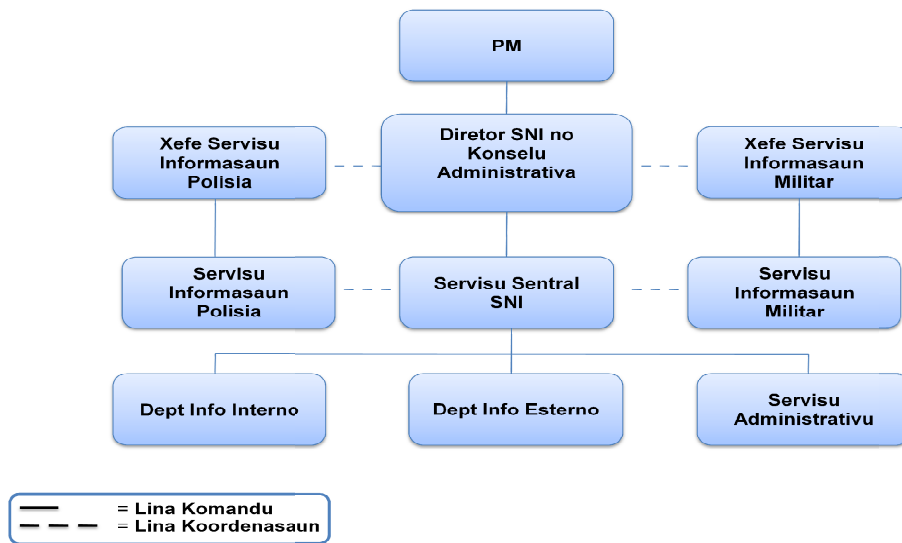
PM

Xefe Servisu Informasaun Polisia

Diretor SNI no Konselu Administrativa

Xefe Servisu Informasaun Militar

Servisu Informasaun Polisia

Servisu Sentral SNI

Servisu Informasaun Militar

Dept Info Interno

Dept Info Esterno

Servisu Administrativu

= Lina Komandu
= Lina Koordenasaun